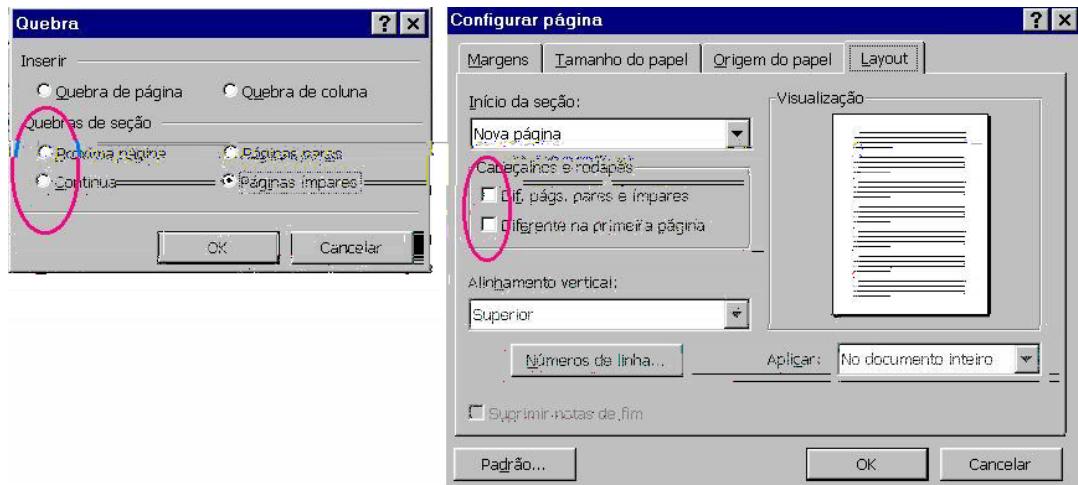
Quebra

? X

Inserir

Quebra de página

Quebra de coluna

Quebras de seção

Próxima página

Páginas pares

Contínua

Páginas ímpares

OK

Cancelar

Configurar página

? X

Margens

Tamanho do papel

Origem do papel

Layout

Início da seção:

Nova página

Cabeçalhos e rodapés

Dif. págs. pares e ímpares

Diferente na primeira página

Visualização

Alinhamento vertical:

Superior

Números de linha...

Aplicar:

No documento inteiro

Suprimir notas de fim

Padrão...

OK

Cancelar